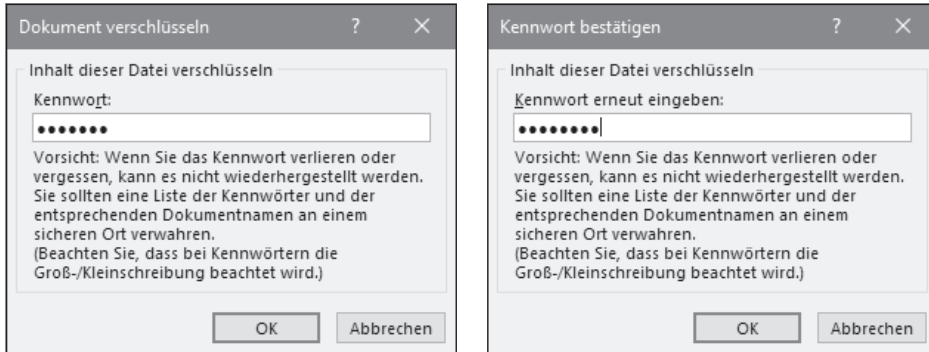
Dokument verschlüsseln ? ×

Inhalt dieser Datei verschlüsseln

Kennwort:

•••••••

Vorsicht: Wenn Sie das Kennwort verlieren oder vergessen, kann es nicht wiederhergestellt werden. Sie sollten eine Liste der Kennwörter und der entsprechenden Dokumentnamen an einem sicheren Ort verwahren.
(Beachten Sie, dass bei Kennwörtern die Groß-/Kleinschreibung beachtet wird.)

OK Abbrechen

Kennwort bestätigen ? ×

Inhalt dieser Datei verschlüsseln

Kennwort erneut eingeben:

••••••••

Vorsicht: Wenn Sie das Kennwort verlieren oder vergessen, kann es nicht wiederhergestellt werden. Sie sollten eine Liste der Kennwörter und der entsprechenden Dokumentnamen an einem sicheren Ort verwahren.
(Beachten Sie, dass bei Kennwörtern die Groß-/Kleinschreibung beachtet wird.)

OK Abbrechen